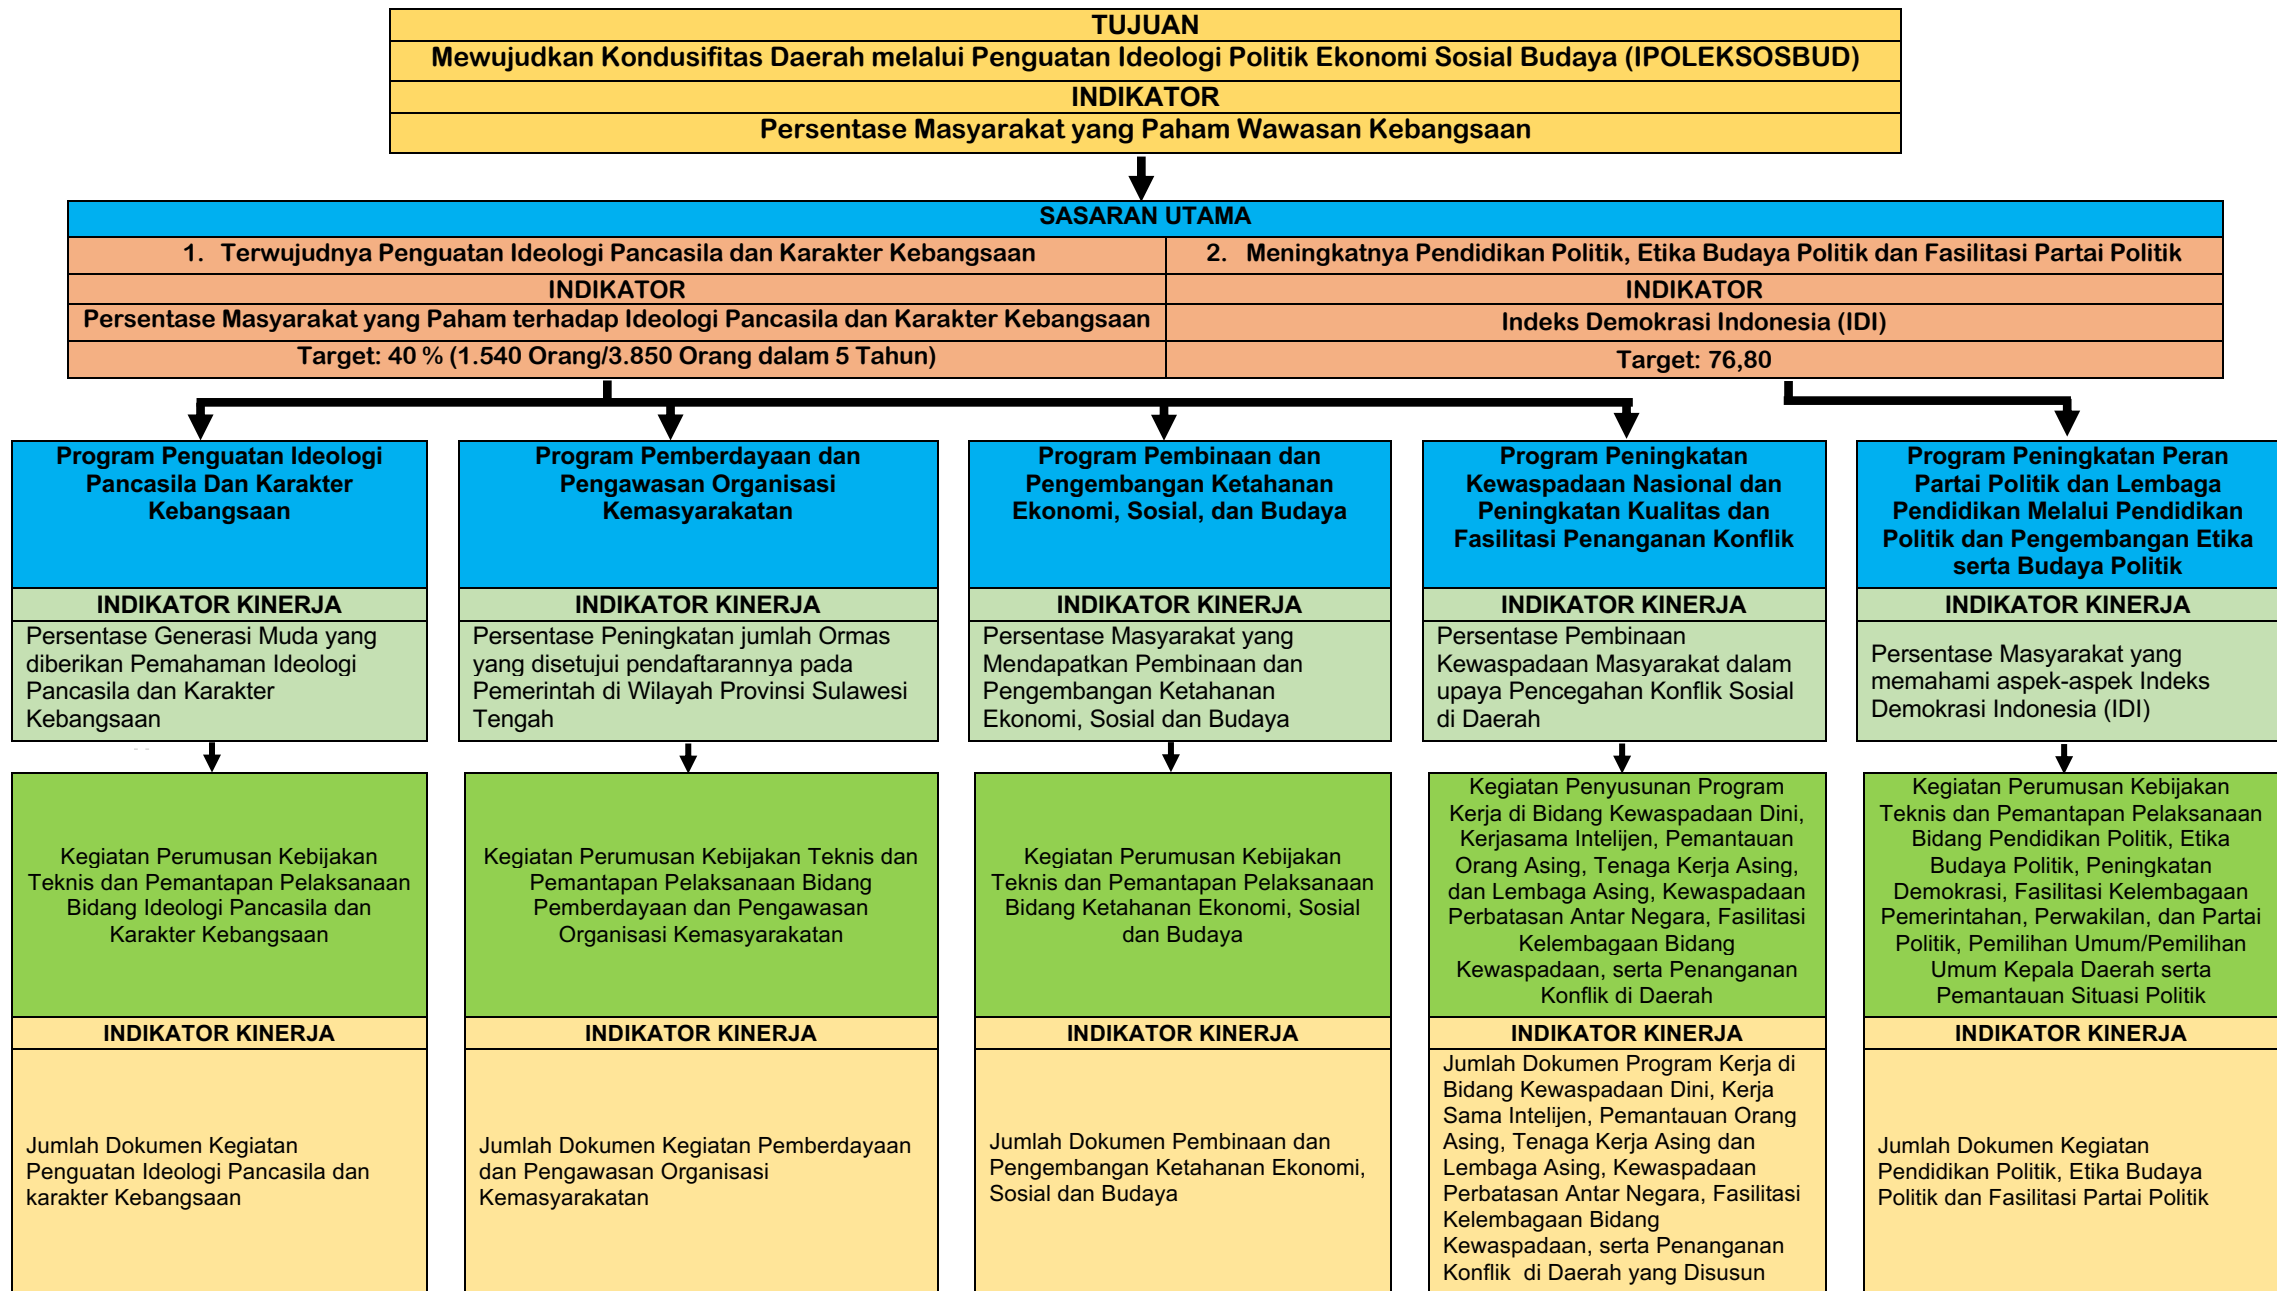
TUJUAN
Mewujudkan Kondusifitas Daerah melalui Penguatan Ideologi Politik Ekonomi Sosial Budaya (IPOLEKSOSBUD)
INDIKATOR
Persentase Masyarakat yang Paham Wawasan Kebangsaan

SASARAN UTAMA

1. Terwujudnya Penguatan Ideologi Pancasila dan Karakter Kebangsaan
INDIKATOR
Persentase Masyarakat yang Paham terhadap Ideologi Pancasila dan Karakter Kebangsaan
Target: 40 % (1.540 Orang/3.850 Orang dalam 5 Tahun)

2. Meningkatnya Pendidikan Politik, Etika Budaya Politik dan Fasilitasi Partai Politik
INDIKATOR
Indeks Demokrasi Indonesia (IDI)
Target: 76,80

Program Penguatan Ideologi Pancasila Dan Karakter Kebangsaan
INDIKATOR KINERJA
Persentase Generasi Muda yang diberikan Pemahaman Ideologi Pancasila dan Karakter Kebangsaan
Kegiatan Perumusan Kebijakan Teknis dan Pemantapan Pelaksanaan Bidang Ideologi Pancasila dan Karakter Kebangsaan
INDIKATOR KINERJA
Jumlah Dokumen Kegiatan Penguatan Ideologi Pancasila dan karakter Kebangsaan

Program Pemberdayaan dan Pengawasan Organisasi Kemasyarakatan
INDIKATOR KINERJA
Persentase Peningkatan jumlah Ormas yang disetujui pendaftarannya pada Pemerintah di Wilayah Provinsi Sulawesi Tengah
Kegiatan Perumusan Kebijakan Teknis dan Pemantapan Pelaksanaan Bidang Pemberdayaan dan Pengawasan Organisasi Kemasyarakatan
INDIKATOR KINERJA
Jumlah Dokumen Kegiatan Pemberdayaan dan Pengawasan Organisasi Kemasyarakatan

Program Pembinaan dan Pengembangan Ketahanan Ekonomi, Sosial, dan Budaya
INDIKATOR KINERJA
Persentase Masyarakat yang Mendapatkan Pembinaan dan Pengembangan Ketahanan Ekonomi, Sosial dan Budaya
Kegiatan Perumusan Kebijakan Teknis dan Pemantapan Pelaksanaan Bidang Ketahanan Ekonomi, Sosial dan Budaya
INDIKATOR KINERJA
Jumlah Dokumen Pembinaan dan Pengembangan Ketahanan Ekonomi, Sosial dan Budaya

Program Peningkatan Kewaspadaan Nasional dan Peningkatan Kualitas dan Fasilitasi Penanganan Konflik
INDIKATOR KINERJA
Persentase Pembinaan Kewaspadaan Masyarakat dalam upaya Pencegahan Konflik Sosial di Daerah
Kegiatan Penyusunan Program Kerja di Bidang Kewaspadaan Dini, Kerjasama Intelijen, Pemantauan Orang Asing, Tenaga Kerja Asing, dan Lembaga Asing, Kewaspadaan Perbatasan Antar Negara, Fasilitasi Kelembagaan Bidang Kewaspadaan, serta Penanganan Konflik di Daerah
INDIKATOR KINERJA
Jumlah Dokumen Program Kerja di Bidang Kewaspadaan Dini, Kerja Sama Intelijen, Pemantauan Orang Asing, Tenaga Kerja Asing dan Lembaga Asing, Kewaspadaan Perbatasan Antar Negara, Fasilitasi Kelembagaan Bidang Kewaspadaan, serta Penanganan Konflik di Daerah yang Disusun

Program Peningkatan Peran Partai Politik dan Lembaga Pendidikan Melalui Pendidikan Politik dan Pengembangan Etika serta Budaya Politik
INDIKATOR KINERJA
Persentase Masyarakat yang memahami aspek-aspek Indeks Demokrasi Indonesia (IDI)
Kegiatan Perumusan Kebijakan Teknis dan Pemantapan Pelaksanaan Bidang Pendidikan Politik, Etika Budaya Politik, Peningkatan Demokrasi, Fasilitasi Kelembagaan Pemerintahan, Perwakilan, dan Partai Politik, Pemilihan Umum/Pemilihan Umum Kepala Daerah serta Pemantauan Situasi Politik
INDIKATOR KINERJA
Jumlah Dokumen Kegiatan Pendidikan Politik, Etika Budaya Politik dan Fasilitasi Partai Politik